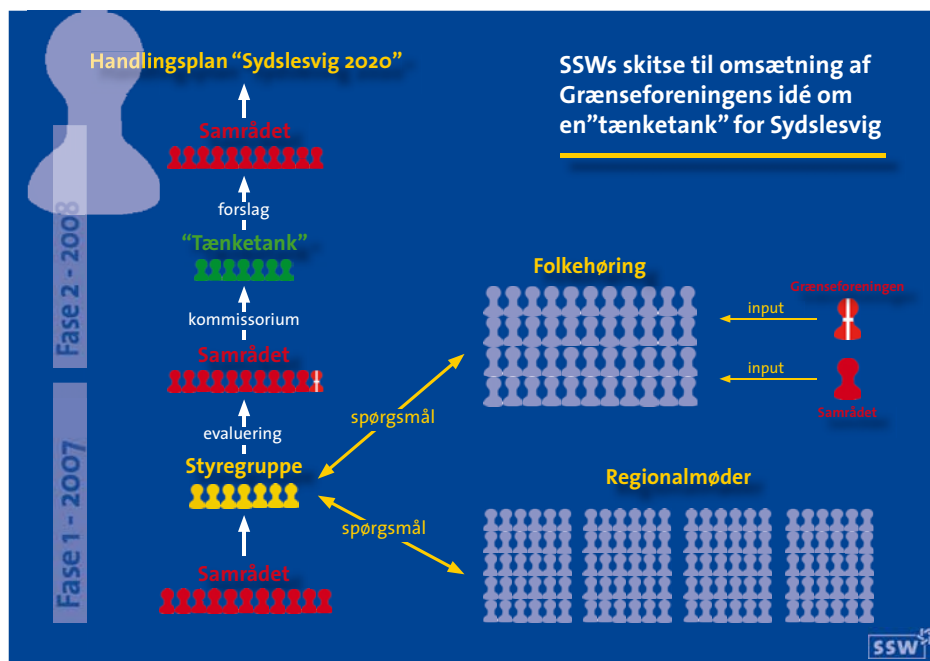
Handlingsplan "Sydslesvig 2020"

SSWs skitse til omsætning af Grænseforeningens idé om en"tænketank" for Sydslesvig

Fase 2 - 2008

Fase 1 - 2007

Samrådet

forslag

"Tænketank"

kommissorium

Samrådet

evaluering

Styregruppe

Samrådet

spørgsmål

spørgsmål

Folkehøring

input

input

Grænseforeningen

Samrådet

Regionalmøder

SSW